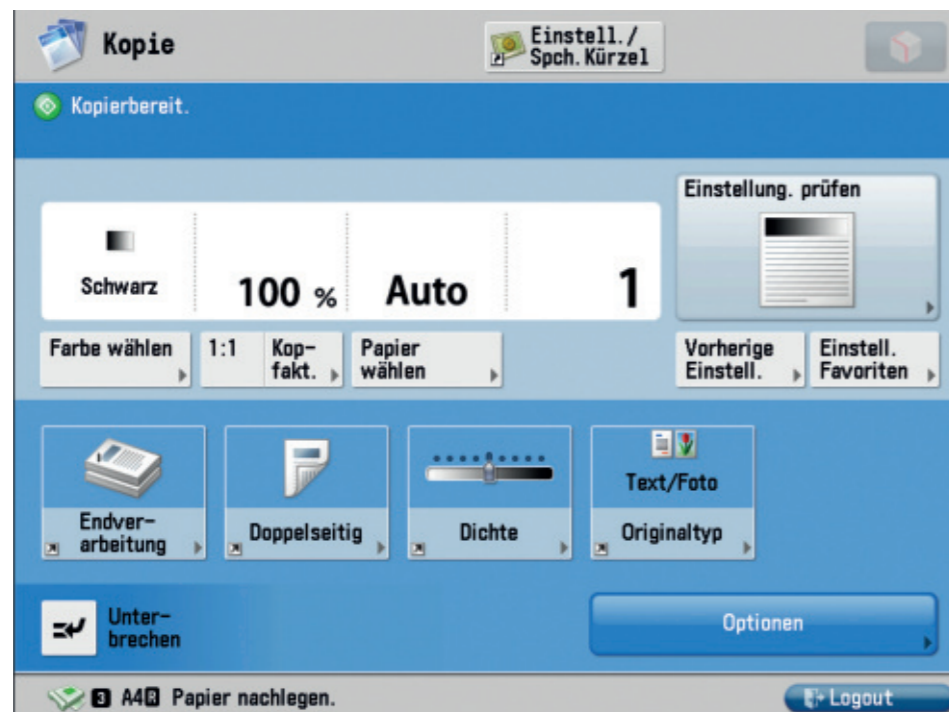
Kopie

Einstell./ Spch. Kürzel

Kopierbereit.

Einstellung. prüfen

Schwarz

100 %

Auto

1

Farbe wählen

1:1

Kopfakt.

Papier wählen

Vorherige Einstell.

Einstell. Favoriten

Endverarbeitung

Doppelseitig

Dichte

Text/Foto

Originaltyp

Unterbrechen

Optionen

3 A4 Papier nachlegen.

Logout